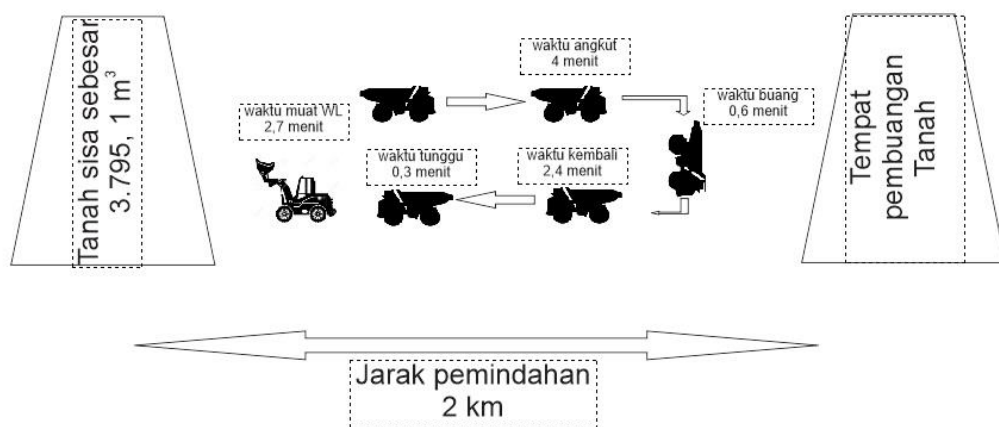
Tanah sisa sebesar 3.795, 1 $m^3$

waktu muat WL
2,7 menit

waktu angkut
4 menit

waktu buang
0,6 menit

waktu tunggu
0,3 menit

waktu kembali
2,4 menit

Tempat pembuangan Tanah

Jarak pemindahan
2 km